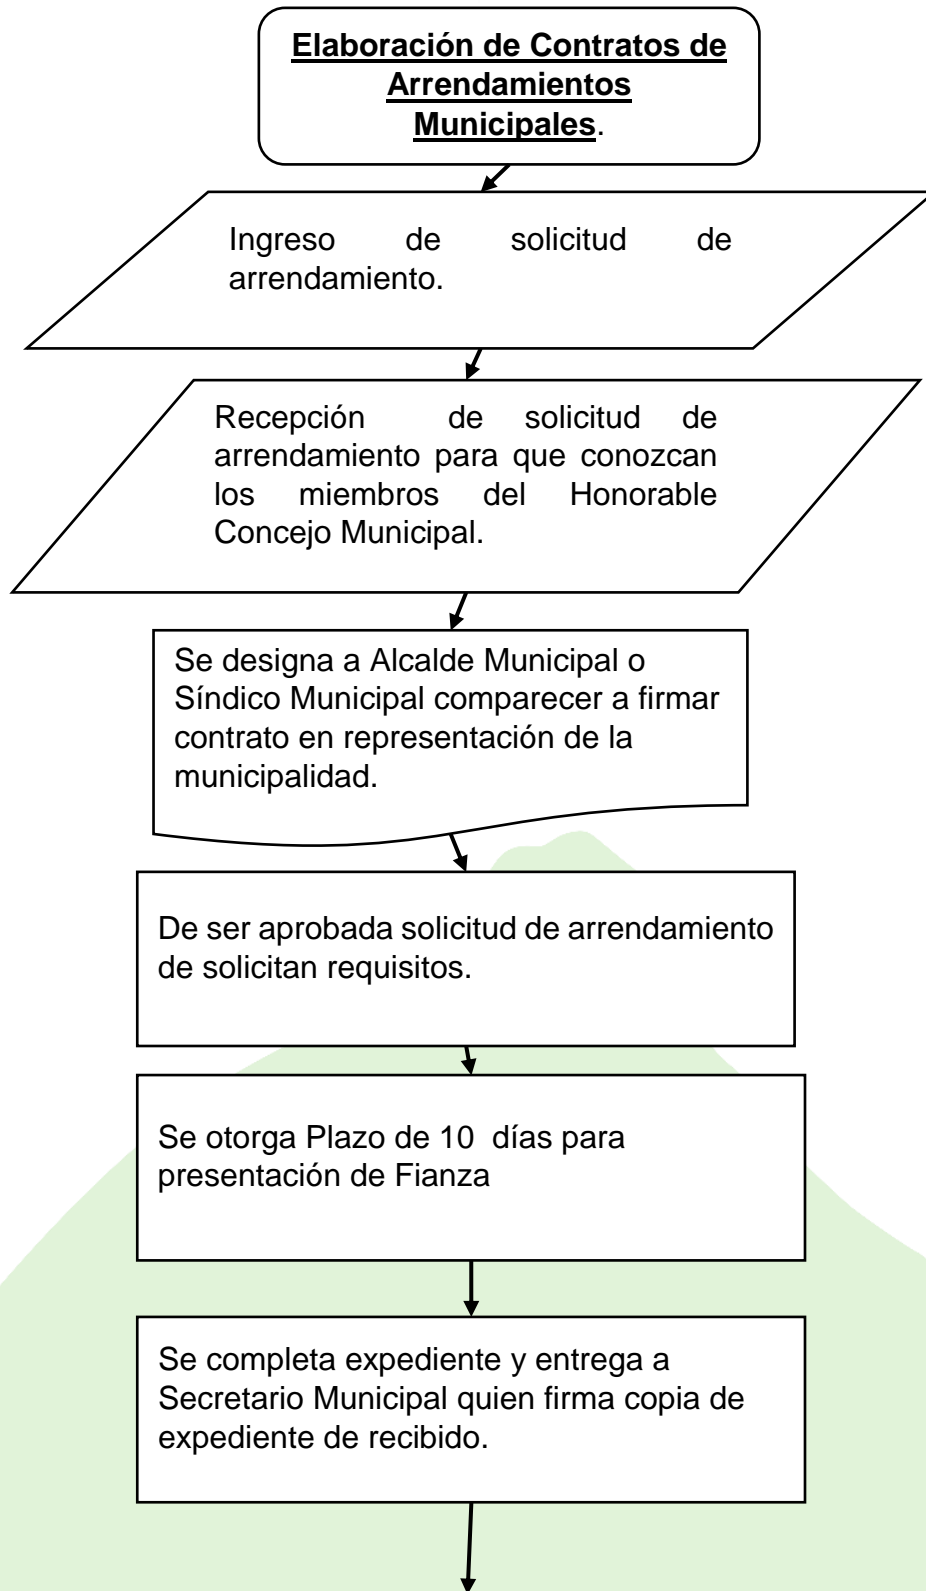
Elaboración de Contratos de Arrendamientos Municipales.

Ingreso de solicitud de arrendamiento.

Recepción de solicitud de arrendamiento para que conozcan los miembros del Honorable Concejo Municipal.

Se designa a Alcalde Municipal o Síndico Municipal comparecer a firmar contrato en representación de la municipalidad.

De ser aprobada solicitud de arrendamiento de solicitan requisitos.

Se otorga Plazo de 10 días para presentación de Fianza

Se completa expediente y entrega a Secretario Municipal quien firma copia de expediente de recibido.